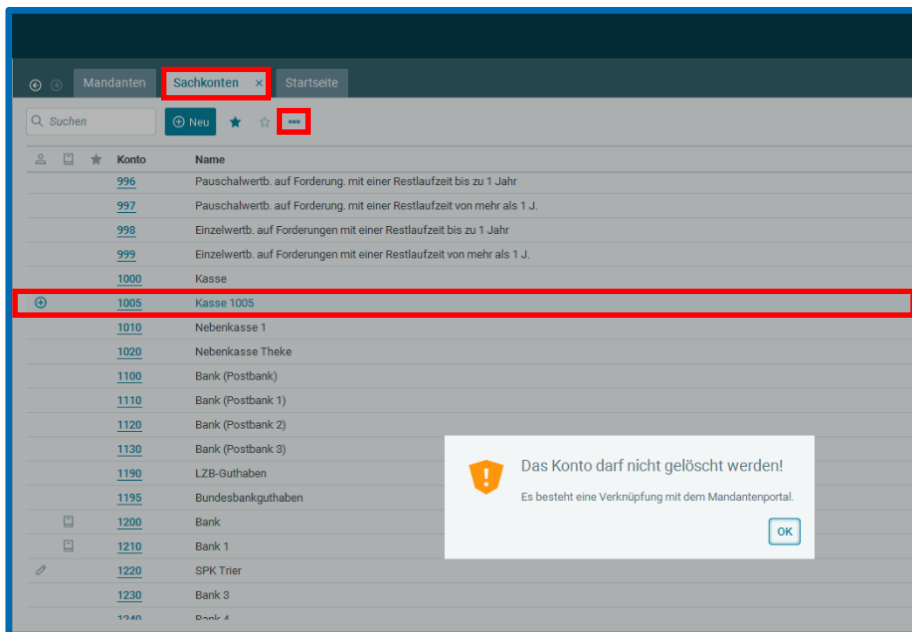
Mandanten Sachkonten × Startseite

Suchen Neu •••

| Konto | Name |
|---|---|
| 996 | Pauschalwertb. auf Forderung. mit einer Restlaufzeit bis zu 1 Jahr |
| 997 | Pauschalwertb. auf Forderung. mit einer Restlaufzeit von mehr als 1 J. |
| 998 | Einzelwertb. auf Forderungen mit einer Restlaufzeit bis zu 1 Jahr |
| 999 | Einzelwertb. auf Forderungen mit einer Restlaufzeit von mehr als 1 J. |
| 1000 | Kasse |
| 1005 | Kasse 1005 |
| 1010 | Nebenkasse 1 |
| 1020 | Nebenkasse Theke |
| 1100 | Bank (Postbank) |
| 1110 | Bank (Postbank 1) |
| 1120 | Bank (Postbank 2) |
| 1130 | Bank (Postbank 3) |
| 1190 | LZB-Guthaben |
| 1195 | Bundesbankguthaben |
| 1200 | Bank |
| 1210 | Bank 1 |
| 1220 | SPK Trier |
| 1230 | Bank 3 |
| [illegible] | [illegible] |

Das Konto darf nicht gelöscht werden!

Es besteht eine Verknüpfung mit dem Mandantenportal.

OK